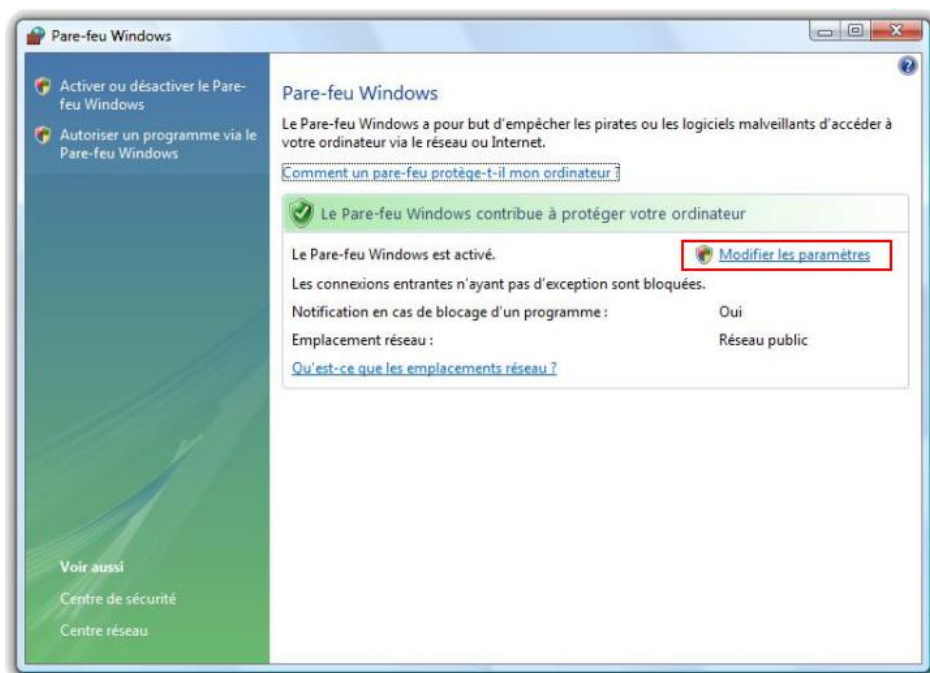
Pare-feu Windows

Activer ou désactiver le Pare-feu Windows

Autoriser un programme via le Pare-feu Windows

Voir aussi

Centre de sécurité

Centre réseau

Pare-feu Windows

Le Pare-feu Windows a pour but d'empêcher les pirates ou les logiciels malveillants d'accéder à votre ordinateur via le réseau ou Internet.

Comment un pare-feu protège-t-il mon ordinateur ?

Le Pare-feu Windows contribue à protéger votre ordinateur

Le Pare-feu Windows est activé.

Modifier les paramètres

Les connexions entrantes n'ayant pas d'exception sont bloquées.

| | |
|---|---|
| Notification en cas de blocage d'un programme : | Oui |
| Emplacement réseau : | Réseau public |

Qu'est-ce que les emplacements réseau ?